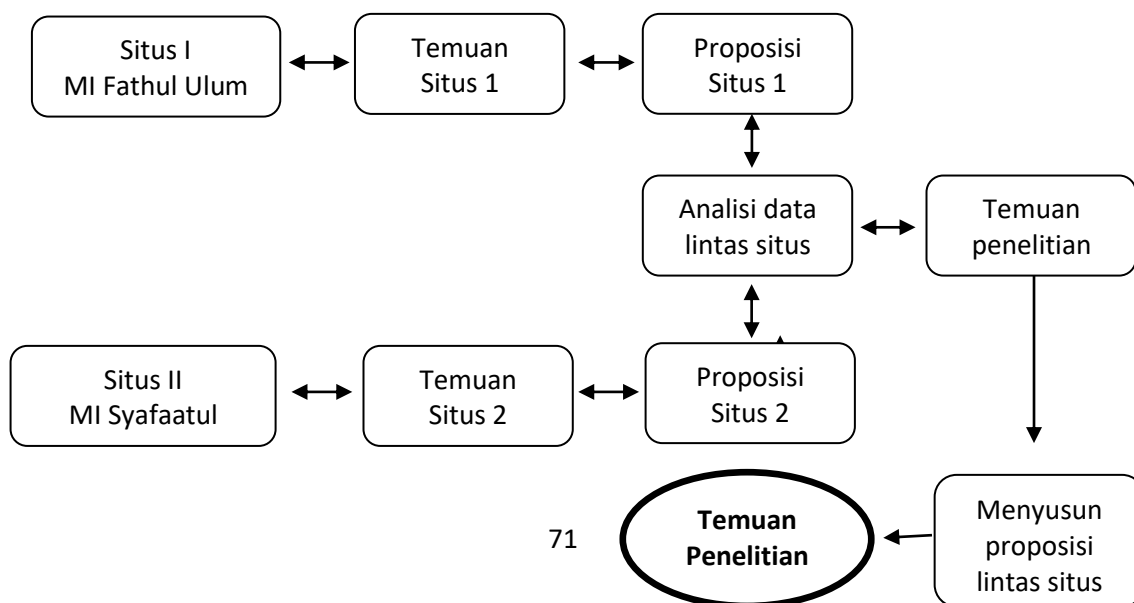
Situs I
MI Fathul Ulum

Temuan
Situs 1

Proposisi
Situs 1

Analisi data
lintas situs

Temuan
penelitian

Situs II
MI Syafaatul

Temuan
Situs 2

Proposisi
Situs 2

71

**Temuan
Penelitian**

Menyusun
proposisi
lintas situs